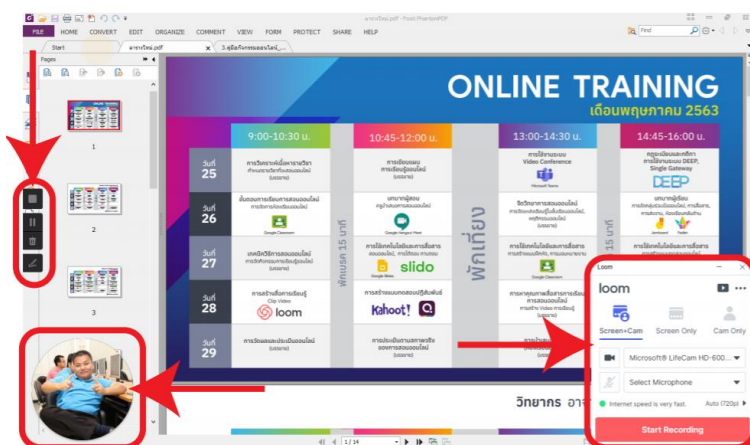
ตารางใหม่.pdf - Foxit PhantomPDF

FILE HOME CONVERT EDIT ORGANIZE COMMENT VIEW FORM PROTECT SHARE HELP

Find

Start ตารางใหม่.pdf 3.คู่มือกิจกรรมออนไลน์...

Pages

1

2

3

ONLINE TRAINING
เดือนพฤษภาคม 2563

| | 9:00-10:30 น. | | 10:45-12:00 น. | | 13:00-14:30 น. | | 14:45-16:00 น. |
|---|---|---|---|---|---|---|---|
| วันที่ 25 | การวิเคราะห์เนื้อหาตามวิชา | พักเบรก 15 นาที | การเรียนแบบ การเรียนรู้ออนไลน์ | พักเที่ยง | การใช้งานระบบ Video Conference | พักเบรก 15 นาที | ครูดูแลเรียนและศึกษา การใช้งานระบบ DEEP, Single Gateway DEEP |
| วันที่ 26 | ขั้นตอนการเรียนการสอนออนไลน์ Google Classroom | | Google Hangouts Meet | | Google Classroom | | |
| วันที่ 27 | เทคนิควิธีการสอนออนไลน์ | | การใช้เทคโนโลยีและการสื่อสาร slido | | การใช้เทคโนโลยีและการสื่อสาร | | การใช้เทคโนโลยีและการสื่อสาร |
| วันที่ 28 | การสร้างสื่อการเรียนรู้ Clip Video loom | | Kahoot! | | | | |
| วันที่ 29 | การวัดผลและประเมินผลออนไลน์ | | การประเมินงานสะท้อนคิด ของการสอนออนไลน์ | | | | |

วิทยากร อา

Loom

loom

Screen + Cam Screen Only Cam Only

Microsoft® LifeCam HD-600...

Select Microphone

Internet speed is very fast. Auto (720p)

Start Recording

1 / 14